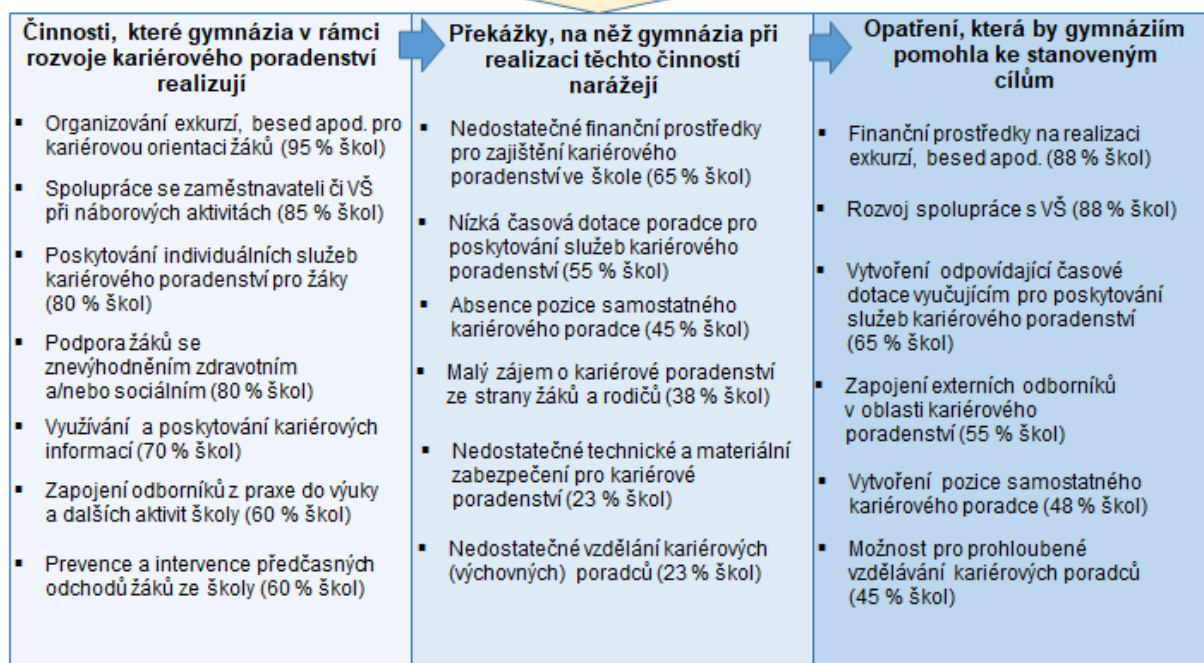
Činnosti, které gymnázia v rámci rozvoje kariérového poradenství realizují

- Organizování exkurzí, besed apod. pro kariérovou orientaci žáků (95 % škol)
- Spolupráce se zaměstnavateli či VŠ při náborových aktivitách (85 % škol)
- Poskytování individuálních služeb kariérového poradenství pro žáky (80 % škol)
- Podpora žáků se znevýhodněním zdravotním a/nebo sociálním (80 % škol)
- Využívání a poskytování kariérových informací (70 % škol)
- Zapojení odborníků z praxe do výuky a dalších aktivit školy (60 % škol)
- Prevence a intervence předčasných odchodů žáků ze školy (60 % škol)

Překážky, na něž gymnázia při realizaci těchto činností narážejí

- Nedostatečné finanční prostředky pro zajištění kariérového poradenství ve škole (65 % škol)
- Nízká časová dotace poradce pro poskytování služeb kariérového poradenství (55 % škol)
- Absence pozice samostatného kariérového poradce (45 % škol)
- Malý zájem o kariérové poradenství ze strany žáků a rodičů (38 % škol)
- Nedostatečné technické a materiální zabezpečení pro kariérové poradenství (23 % škol)
- Nedostatečné vzdělání kariérových (výchovných) poradců (23 % škol)

Opatření, která by gymnáziím pomohla ke stanoveným cílům

- Finanční prostředky na realizaci exkurzí, besed apod. (88 % škol)
- Rozvoj spolupráce s VŠ (88 % škol)
- Vytvoření odpovídající časové dotace vyučujícím pro poskytování služeb kariérového poradenství (65 % škol)
- Zapojení externích odborníků v oblasti kariérového poradenství (55 % škol)
- Vytvoření pozice samostatného kariérového poradce (48 % škol)
- Možnost pro prohloubené vzdělávání kariérových poradců (45 % škol)